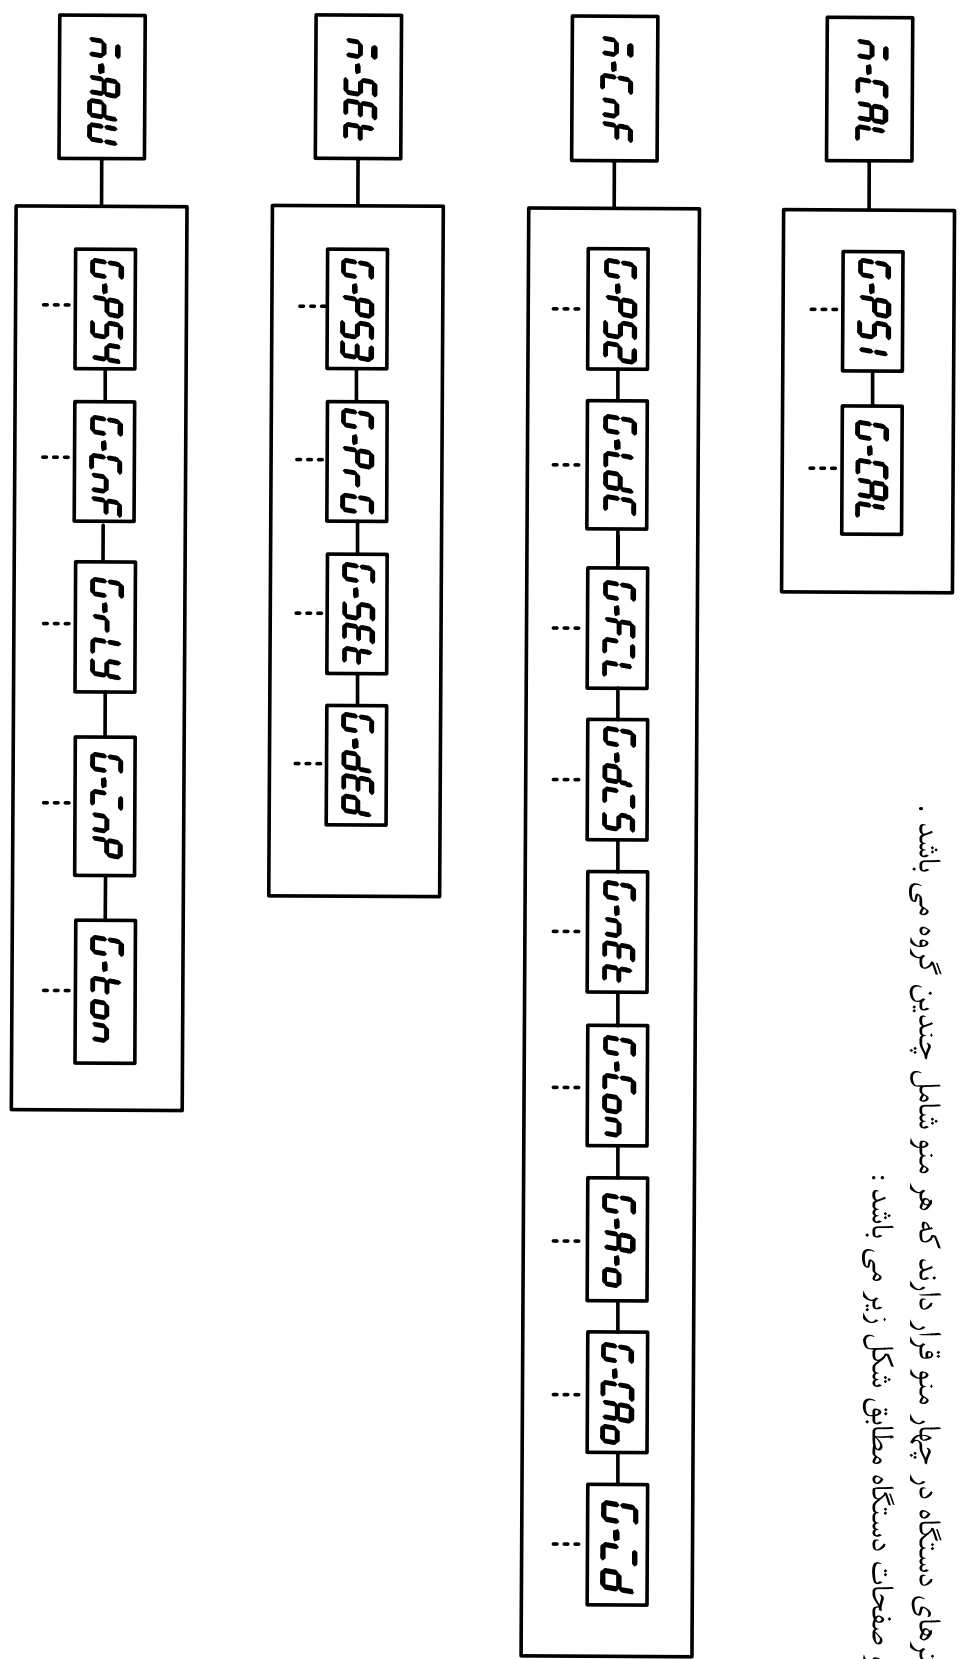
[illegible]رهای دستگاه در چهار منو قرار دارند که هر منو شامل چندین گروه می باشد .
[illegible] صفحات دستگاه مطابق شکل زیر می باشد :

n-CAL
G-PS1 ---
G-CAL ---

n-Cnf
G-PS2 ---
G-IdP ---
G-FIL ---
G-dIS ---
G-nEt ---
G-Con ---
G-A-o ---
G-CAo ---
G-rd ---

n-SEt
G-PS3 ---
G-PrG ---
G-SEt ---
G-dEd ---

n-AdU
G-PS4 ---
G-Cnf ---
G-rLY ---
G-inP ---
G-ton ---